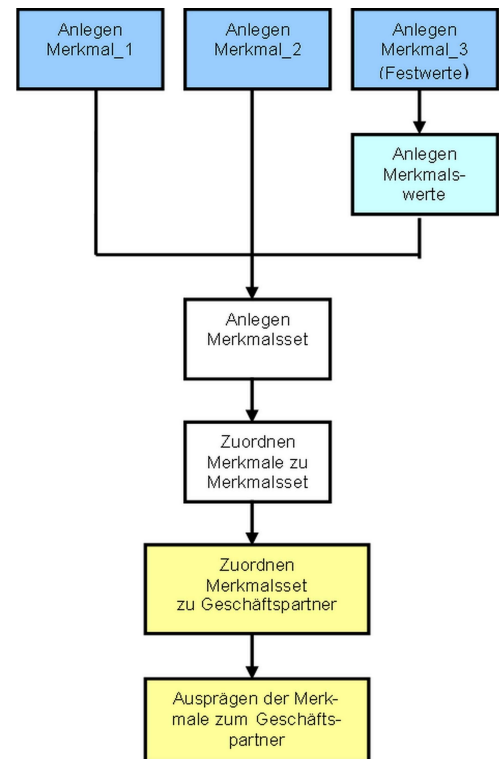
Anlegen Merkmal_1

Anlegen Merkmal_2

Anlegen Merkmal_3 (Festwerte)

Anlegen Merkmalswerte

Anlegen Merkmalsset

Zuordnen Merkmale zu Merkmalsset

Zuordnen Merkmalsset zu Geschäftspartner

Ausprägen der Merkmale zum Geschäftspartner